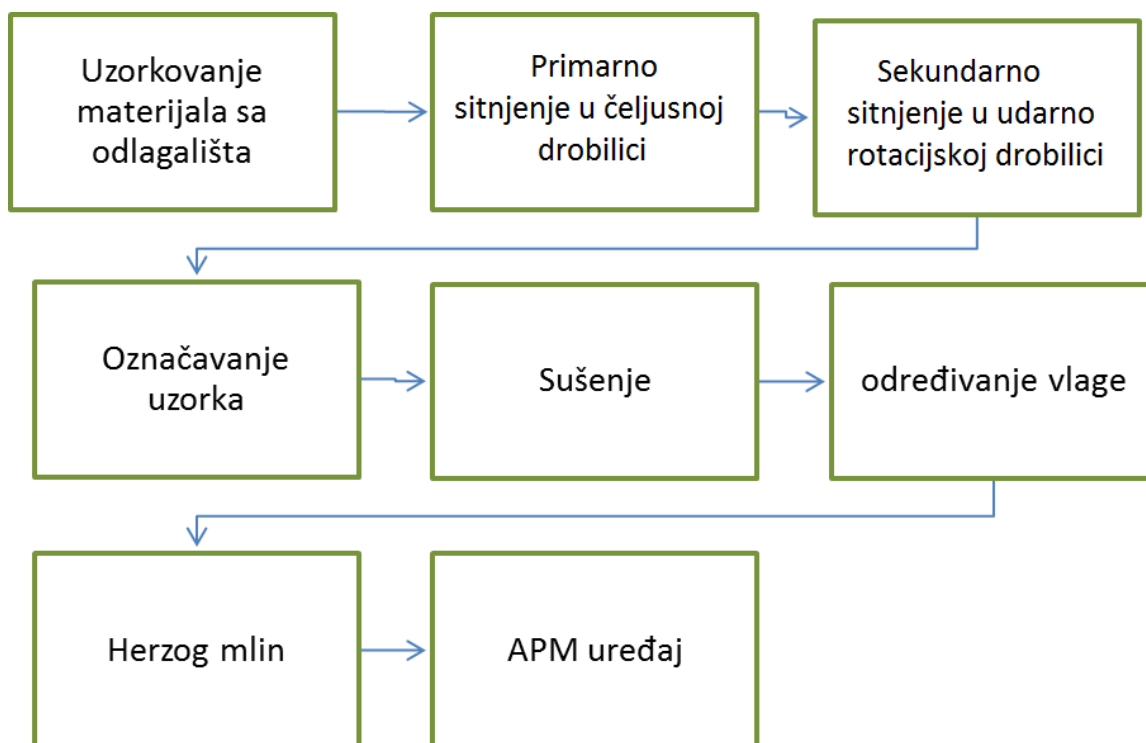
Uzorkovanje materijala sa odlagališta

Primarno sitnjenje u čeljusnoj drobilici

Sekundarno sitnjenje u udarno rotacijskoj drobilici

Označavanje uzorka

Sušenje

određivanje vlage

Herzog mlin

APM uređaj